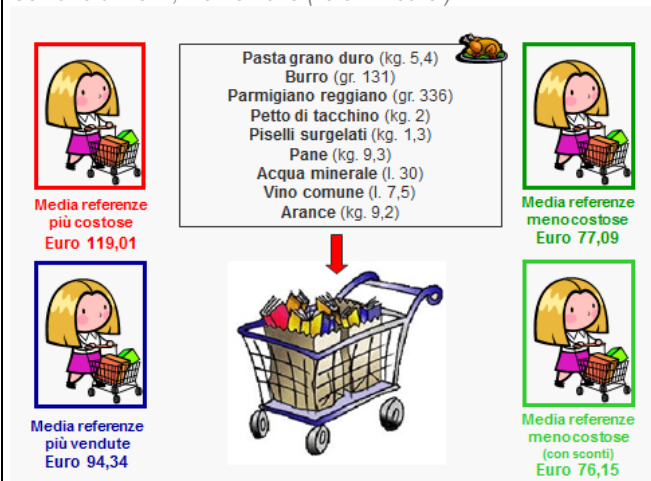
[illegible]

Pasta grano duro (kg. 5,4)
Burro (gr. 131)
Parmigiano reggiano (gr. 336)
Petto di tacchino (kg. 2)
Piselli surgelati (kg. 1,3)
Pane (kg. 9,3)
Acqua minerale (l. 30)
Vino comune (l. 7,5)
Arance (kg. 9,2)

Media referenze più costose
Euro 119,01

Media referenze meno costose
Euro 77,09

Media referenze più vendute
Euro 94,34

Media referenze meno costose
(con sconti)
Euro 76,15